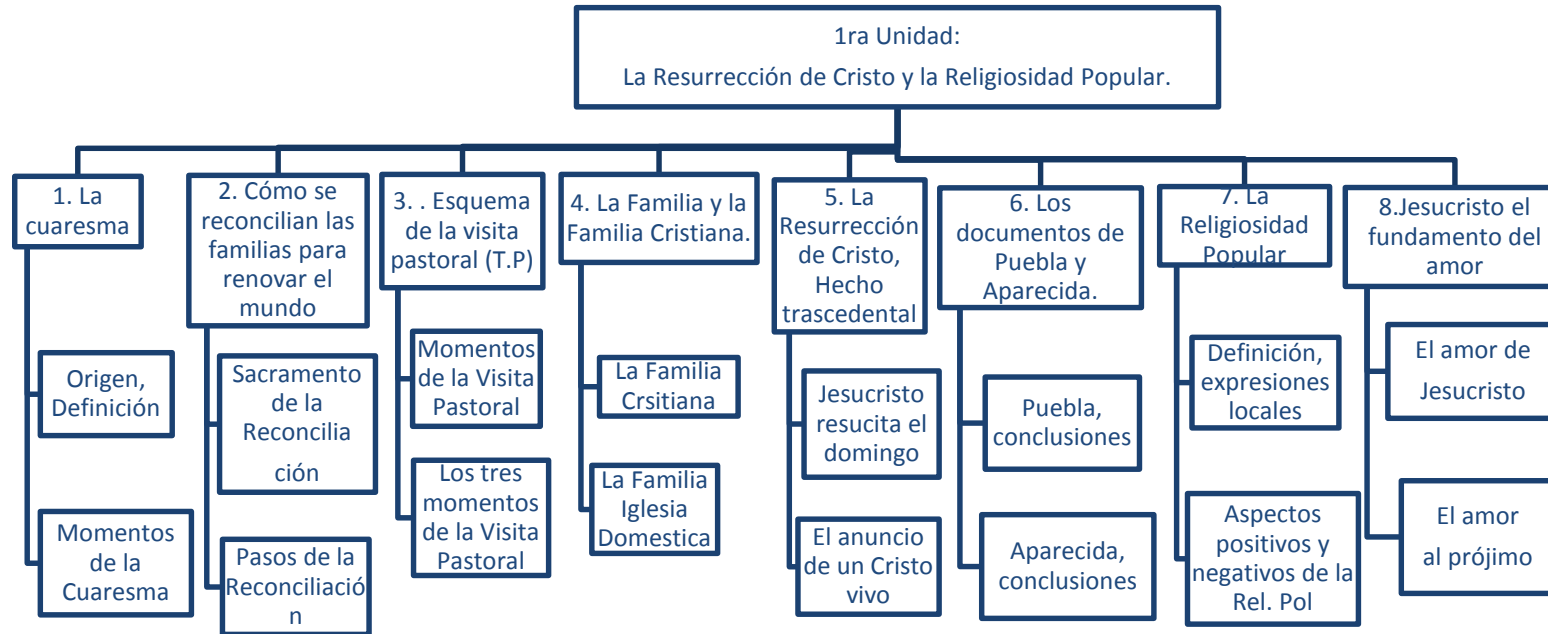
1ra Unidad:
La Resurrección de Cristo y la Religiosidad Popular.

1. La cuaresma

Origen, Definición

Momentos de la Cuaresma

2. Cómo se reconcilian las familias para renovar el mundo

Sacramento de la Reconciliación

Pasos de la Reconciliación

3. . Esquema de la visita pastoral (T.P)

Momentos de la Visita Pastoral

Los tres momentos de la Visita Pastoral

4. La Familia y la Familia Cristiana.

La Familia Crsitiana

La Familia Iglesia Domestica

5. La Resurrección de Cristo, Hecho trascedental

Jesucristo resucita el domingo

El anuncio de un Cristo vivo

6. Los documentos de Puebla y Aparecida.

Puebla, conclusiones

Aparecida, conclusiones

7. La Religiosidad Popular

Definición, expresiones locales

Aspectos positivos y negativos de la Rel. Pol

8.Jesucristo el fundamento del amor

El amor de Jesucristo

El amor al prójimo